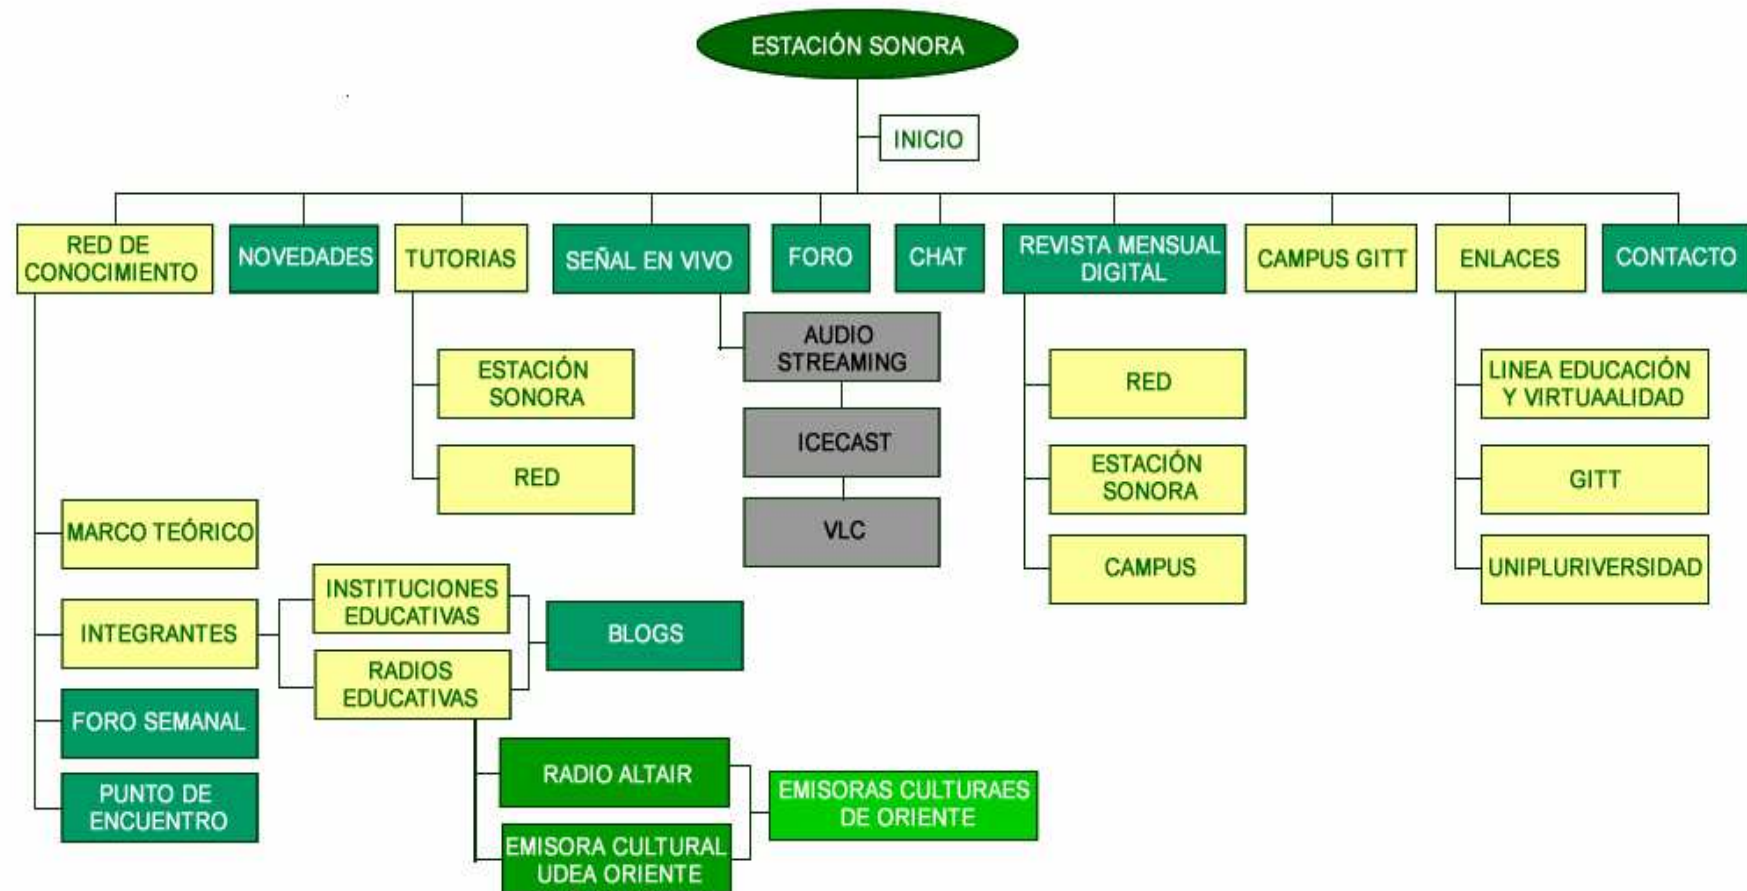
ESTACIÓN SONORA

INICIO

RED DE CONOCIMIENTO

NOVEDADES

TUTORIAS

SEÑAL EN VIVO

FORO

CHAT

REVISTA MENSUAL DIGITAL

CAMPUS GITT

ENLACES

CONTACTO

ESTACIÓN SONORA

RED

AUDIO STREAMING

ICECAST

VLC

RED

ESTACIÓN SONORA

CAMPUS

LINEA EDUCACIÓN Y VIRTUAALIDAD

GITT

UNIPLURIVERSIDAD

MARCO TEÓRICO

INTEGRANTES

INSTITUCIONES EDUCATIVAS

RADIOS EDUCATIVAS

BLOGS

FORO SEMANAL

PUNTO DE ENCUENTRO

RADIO ALTAIR

EMISORA CULTURAL UDEA ORIENTE

EMISORAS CULTURAES DE ORIENTE